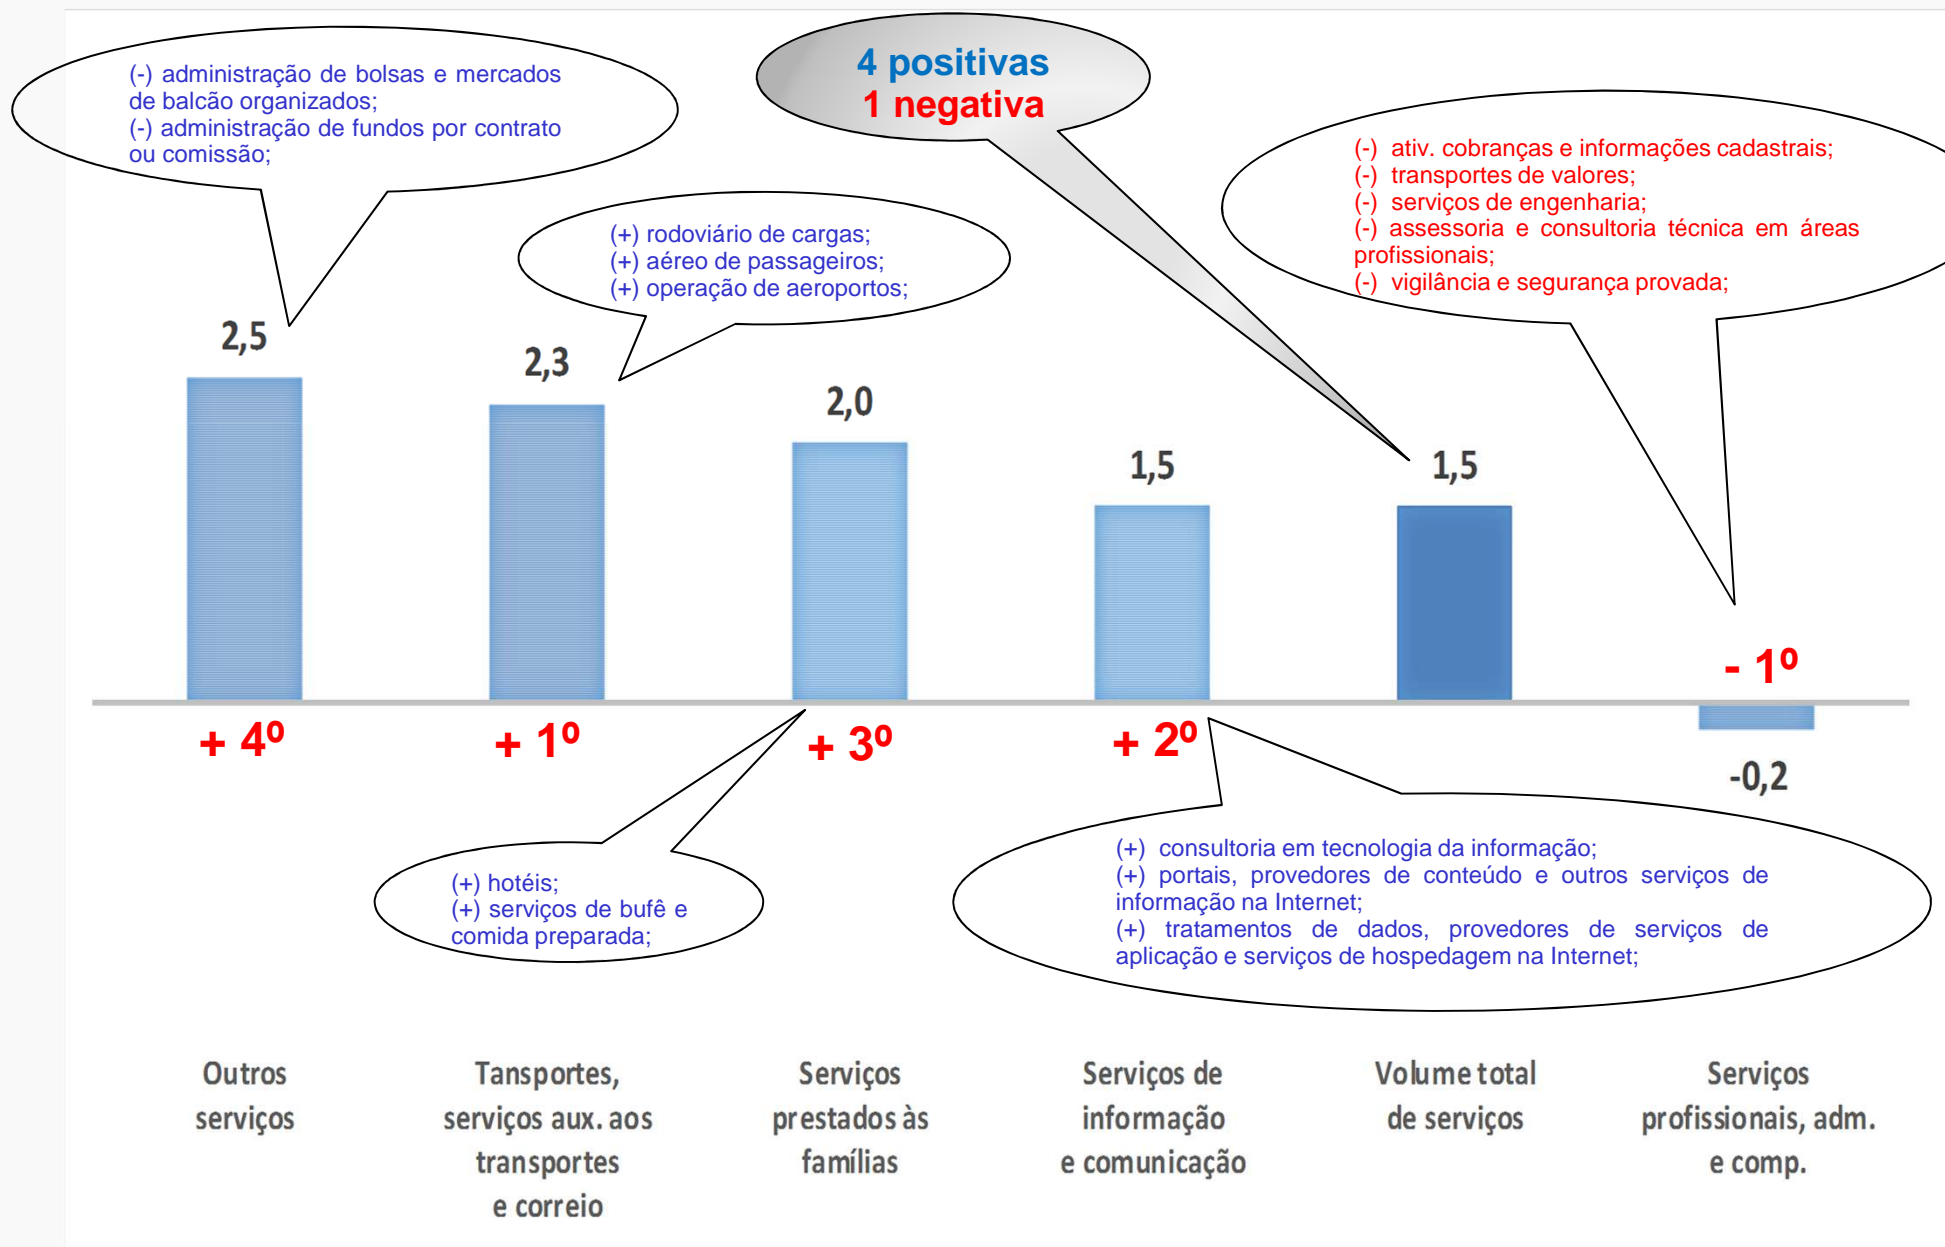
(-) administração de bolsas e mercados de balcão organizados;
(-) administração de fundos por contrato ou comissão;

4 positivas
1 negativa

(-) ativ. cobranças e informações cadastrais;
(-) transportes de valores;
(-) serviços de engenharia;
(-) assessoria e consultoria técnica em áreas profissionais;
(-) vigilância e segurança provada;

(+) rodoviário de cargas;
(+) aéreo de passageiros;
(+) operação de aeroportos;

2,5

2,3

2,0

1,5

1,5

- 1º

-0,2

+ 4º

+ 1º

+ 3º

+ 2º

(+) hotéis;
(+) serviços de bufê e comida preparada;

(+) consultoria em tecnologia da informação;
(+) portais, provedores de conteúdo e outros serviços de informação na Internet;
(+) tratamentos de dados, provedores de serviços de aplicação e serviços de hospedagem na Internet;

Outros serviços

Tansportes, serviços aux. aos transportes e correio

Serviços prestados às famílias

Serviços de informação e comunicação

Volume total de serviços

Serviços profissionais, adm. e comp.